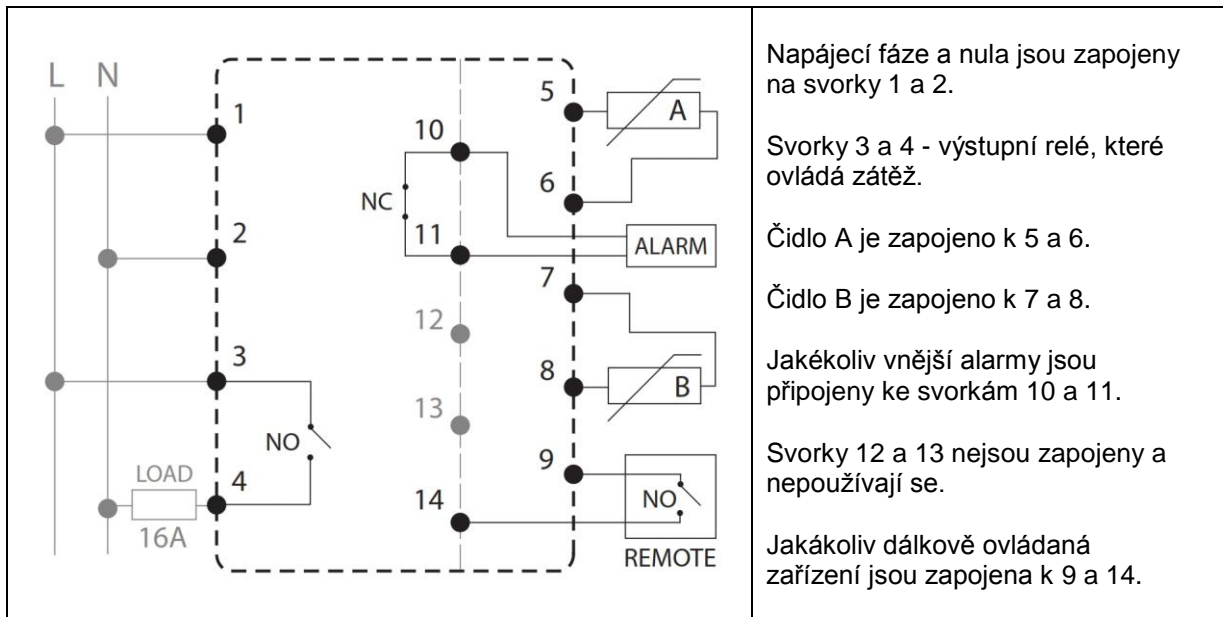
L N

1

2

3

4

LOAD

16A

NO

10

NC

11

12

13

14

5

A

6

ALARM

7

8

B

9

NO

REMOTE

Napájecí fáze a nula jsou zapojeny na svorky 1 a 2.

Svorky 3 a 4 - výstupní relé, které ovládá zátěž.

Čidlo A je zapojeno k 5 a 6.

Čidlo B je zapojeno k 7 a 8.

Jakékoliv vnější alarmy jsou připojeny ke svorkám 10 a 11.

Svorky 12 a 13 nejsou zapojeny a nepoužívají se.

Jakákoliv dálkově ovládaná zařízení jsou zapojena k 9 a 14.